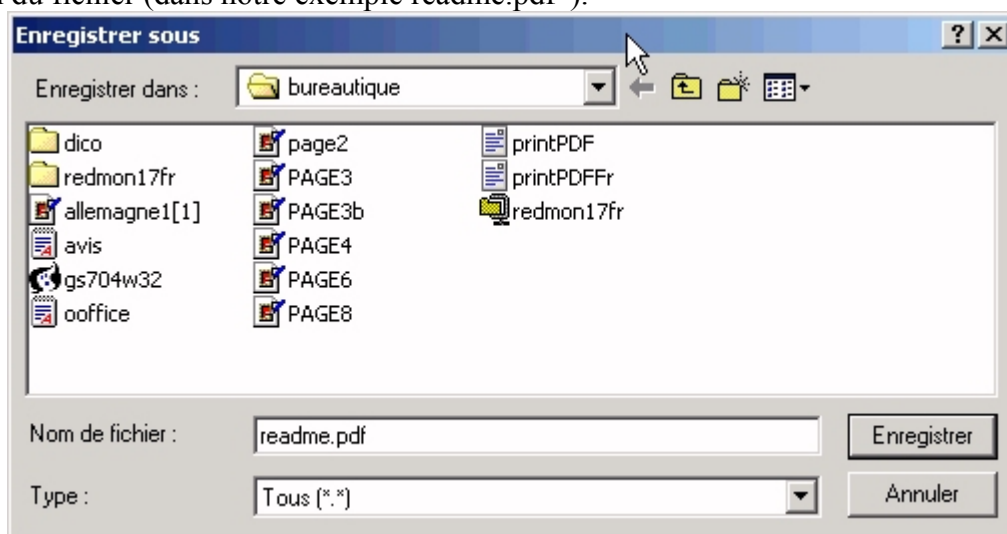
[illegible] du fichier (dans notre exemple readme.pdf").

Enregistrer sous

Enregistrer dans : bureautique

dico
redmon17fr
allemagne1[1]
avis
gs704w32
ooffice
page2
PAGE3
PAGE3b
PAGE4
PAGE6
PAGE8
printPDF
printPDFFr
redmon17fr

Nom de fichier : readme.pdf
Enregistrer

Type : Tous (*.*)
Annuler